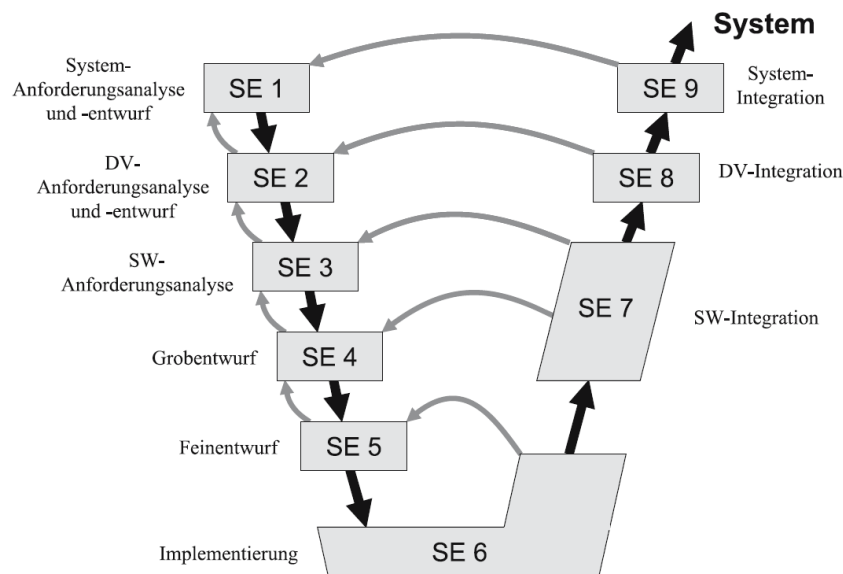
System

System-Anforderungsanalyse und -entwurf

SE 1

SE 9

System-Integration

DV-Anforderungsanalyse und -entwurf

SE 2

SE 8

DV-Integration

SW-Anforderungsanalyse

SE 3

SE 7

SW-Integration

Grobentwurf

SE 4

Feinentwurf

SE 5

Implementierung

SE 6